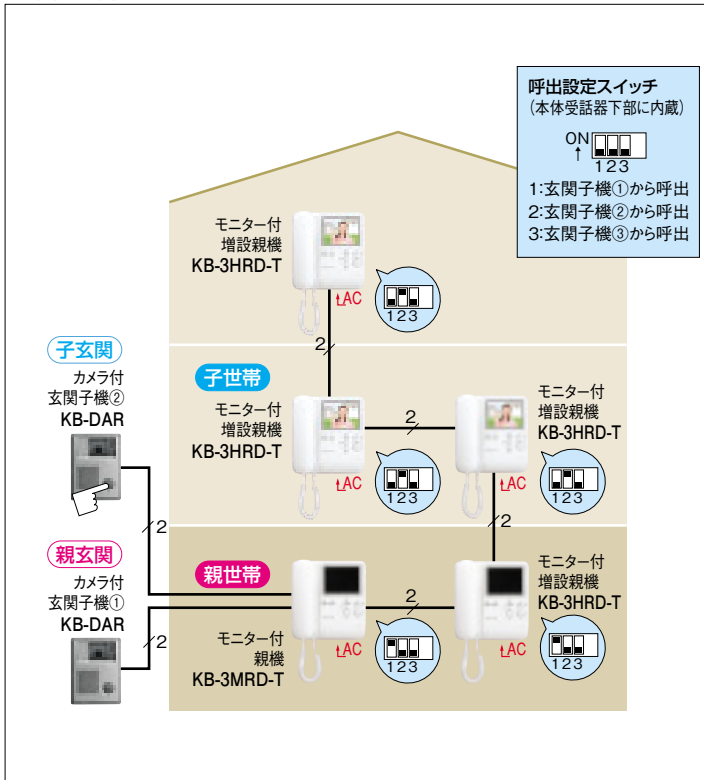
呼出設定スイッチ
（本体受話器下部に内蔵）
ON
↑
123
1:玄関子機①から呼出
2:玄関子機②から呼出
3:玄関子機③から呼出

モニター付
増設親機
KB-3HRD-T
AC
123

2

子玄関
カメラ付
玄関子機②
KB-DAR

子世帯
モニター付
増設親機
KB-3HRD-T
AC
123

2

モニター付
増設親機
KB-3HRD-T
AC
123

2

2

親玄関
カメラ付
玄関子機①
KB-DAR

2

親世帯
モニター付
親機
KB-3MRD-T
AC
123

2

モニター付
増設親機
KB-3HRD-T
AC
123